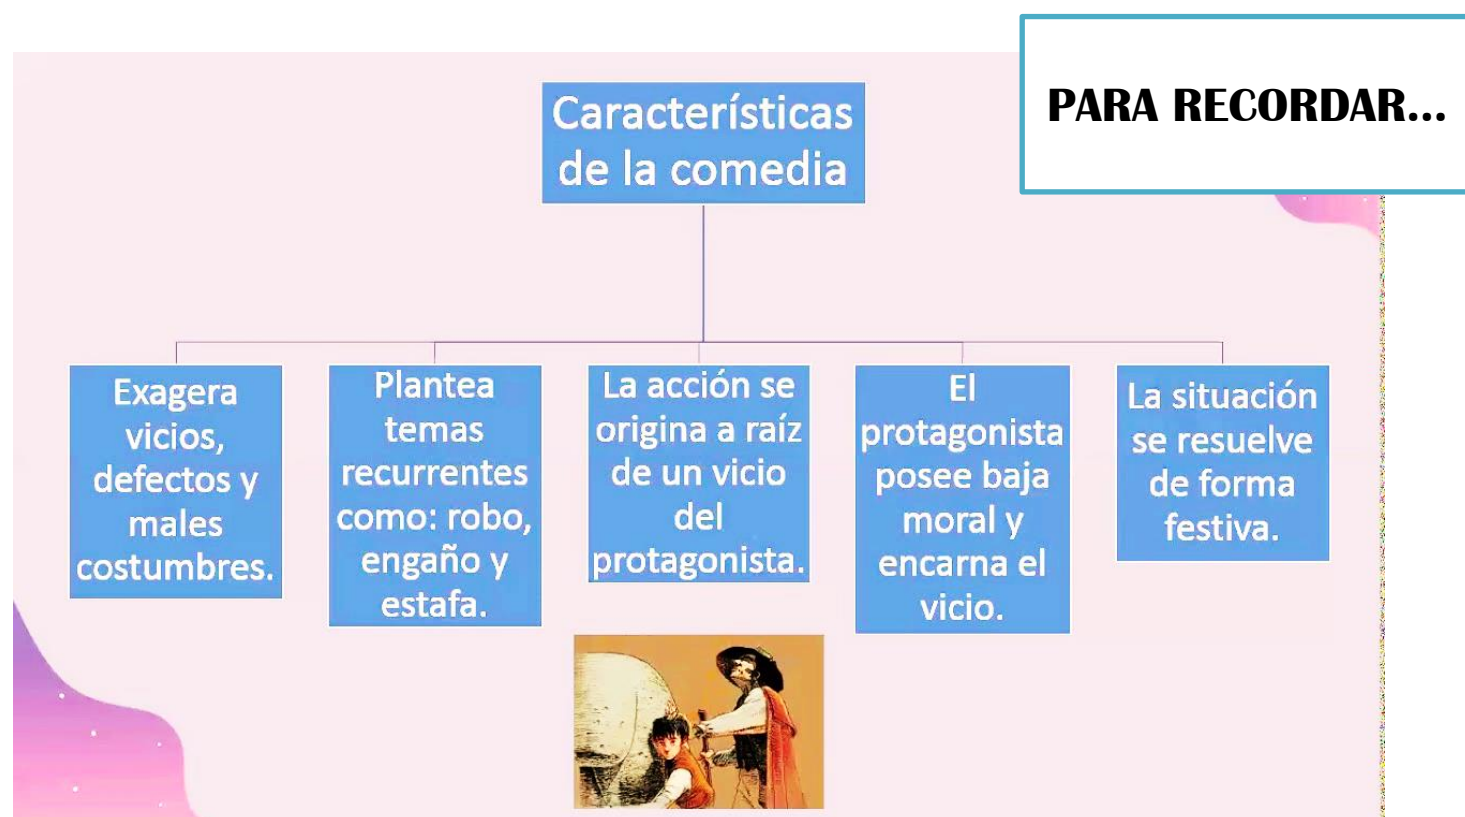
PARA RECORDAR...

Características de la comedia

Exagera vicios, defectos y males costumbres.

Plantea temas recurrentes como: robo, engaño y estafa.

La acción se origina a raíz de un vicio del protagonista.

El protagonista posee baja moral y encarna el vicio.

La situación se resuelve de forma festiva.